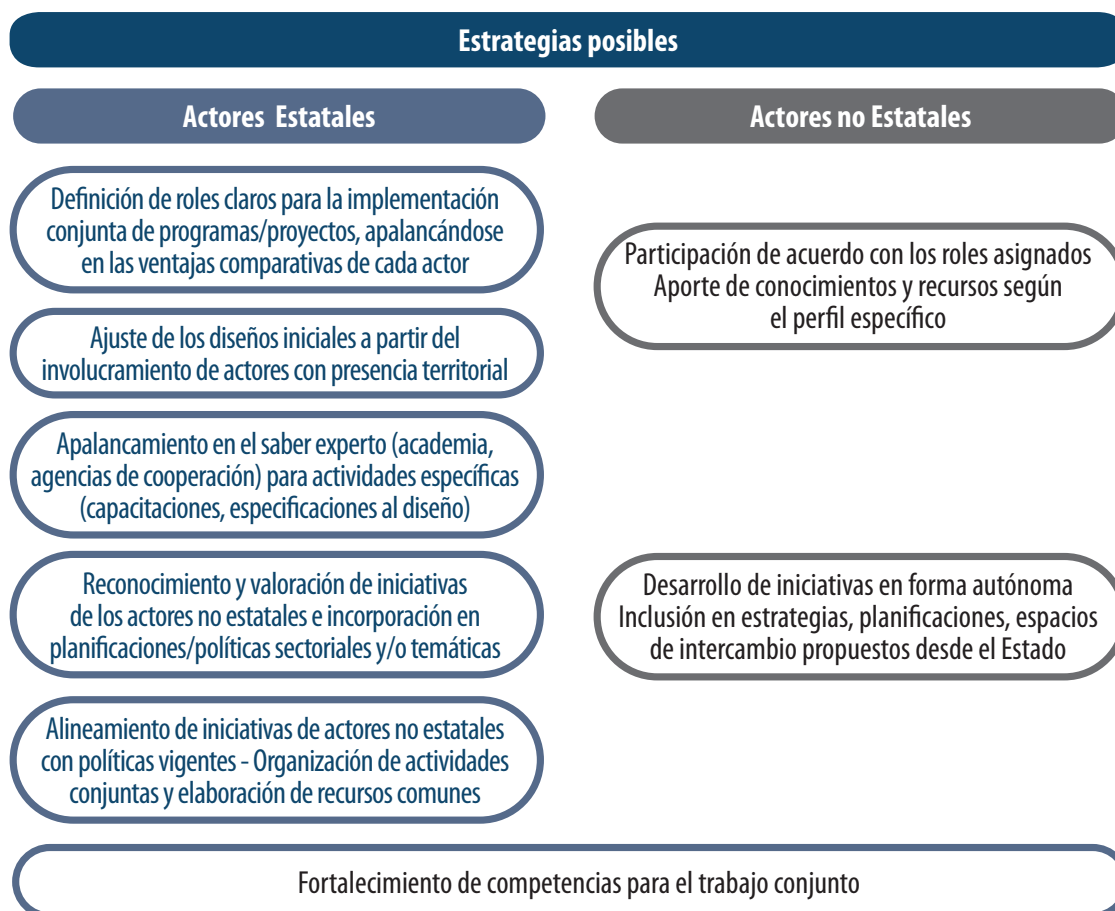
Estrategias posibles

Actores Estatales

Actores no Estatales

Definición de roles claros para la implementación conjunta de programas/proyectos, apalancándose en las ventajas comparativas de cada actor

Ajuste de los diseños iniciales a partir del involucramiento de actores con presencia territorial

Apalancamiento en el saber experto (academia, agencias de cooperación) para actividades específicas (capacitaciones, especificaciones al diseño)

Reconocimiento y valoración de iniciativas de los actores no estatales e incorporación en planificaciones/políticas sectoriales y/o temáticas

Alineamiento de iniciativas de actores no estatales con políticas vigentes - Organización de actividades conjuntas y elaboración de recursos comunes

Participación de acuerdo con los roles asignados
Aporte de conocimientos y recursos según el perfil específico

Desarrollo de iniciativas en forma autónoma
Inclusión en estrategias, planificaciones, espacios de intercambio propuestos desde el Estado

Fortalecimiento de competencias para el trabajo conjunto